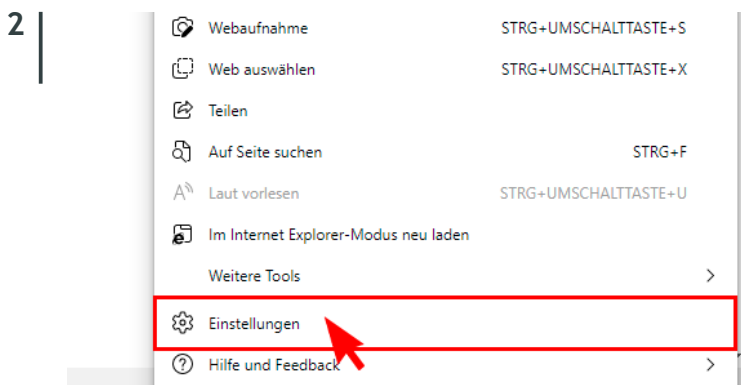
2

Webaufnahme STRG+UMSCHALTTASTE+S

Web auswählen STRG+UMSCHALTTASTE+X

Teilen

Auf Seite suchen STRG+F

Laut vorlesen STRG+UMSCHALTTASTE+U

Im Internet Explorer-Modus neu laden

Weitere Tools

Einstellungen

Hilfe und Feedback